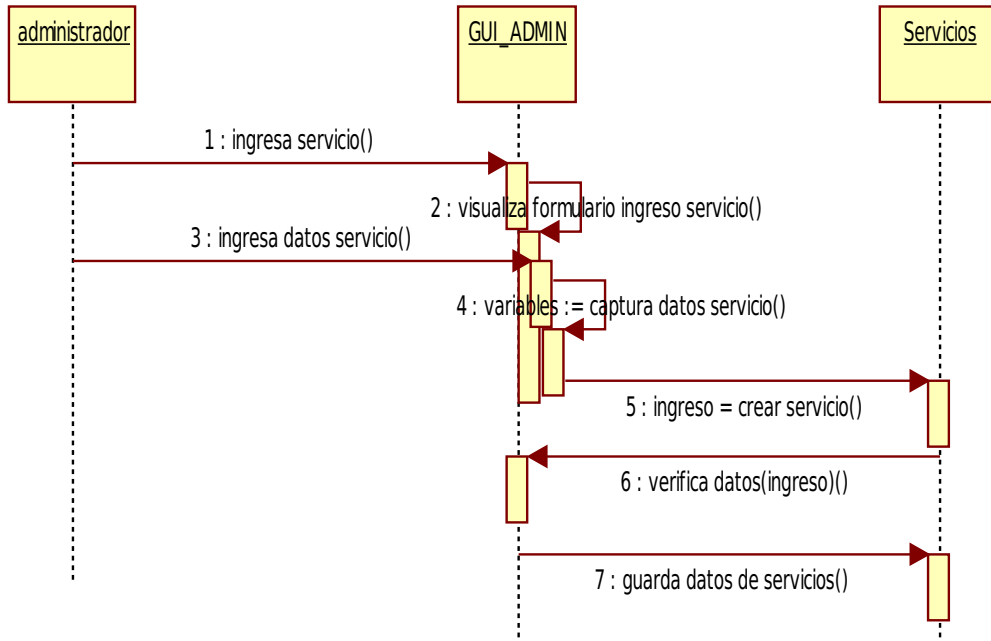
administrador

GUI_ADMIN

Servicios

1 : ingresa servicio()

2 : visualiza formulario ingreso servicio()

3 : ingresa datos servicio()

4 : variables := captura datos servicio()

5 : ingreso = crear servicio()

6 : verifica datos(ingreso)()

7 : guarda datos de servicios()